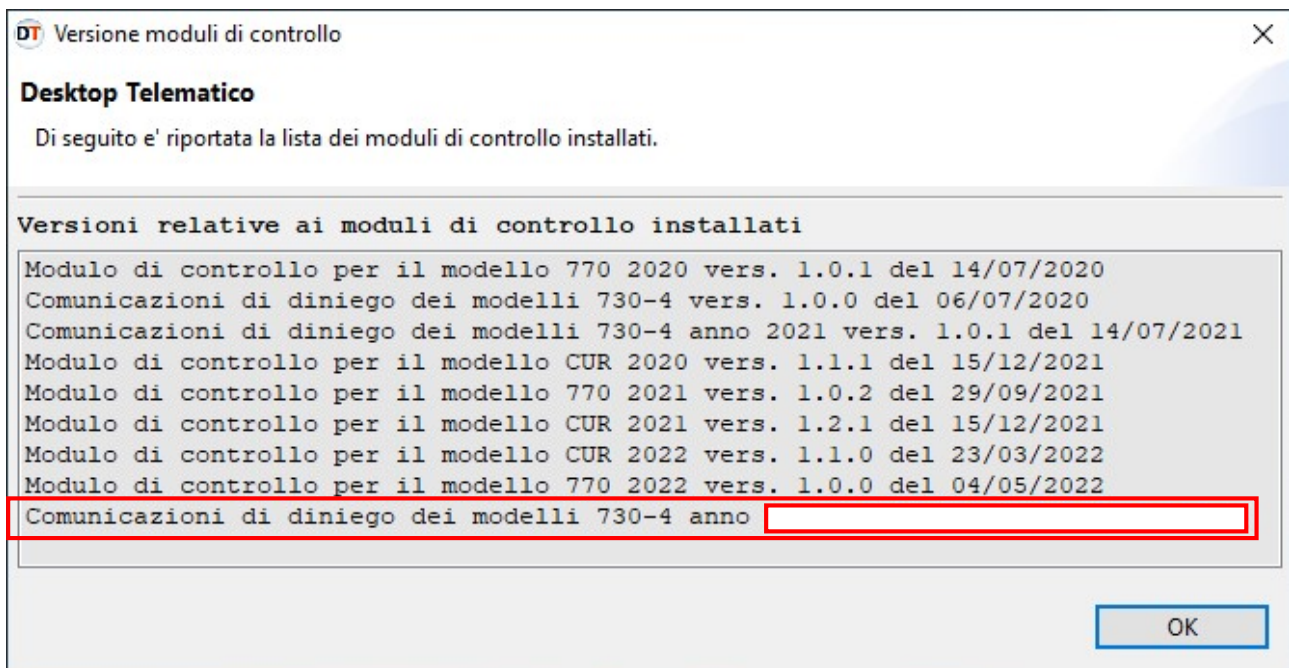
DT Versione moduli di controllo

Desktop Telematico

Di seguito e' riportata la lista dei moduli di controllo installati.

Versioni relative ai moduli di controllo installati

Modulo di controllo per il modello 770 2020 vers. 1.0.1 del 14/07/2020
Comunicazioni di diniego dei modelli 730-4 vers. 1.0.0 del 06/07/2020
Comunicazioni di diniego dei modelli 730-4 anno 2021 vers. 1.0.1 del 14/07/2021
Modulo di controllo per il modello CUR 2020 vers. 1.1.1 del 15/12/2021
Modulo di controllo per il modello 770 2021 vers. 1.0.2 del 29/09/2021
Modulo di controllo per il modello CUR 2021 vers. 1.2.1 del 15/12/2021
Modulo di controllo per il modello CUR 2022 vers. 1.1.0 del 23/03/2022
Modulo di controllo per il modello 770 2022 vers. 1.0.0 del 04/05/2022
Comunicazioni di diniego dei modelli 730-4 anno

OK